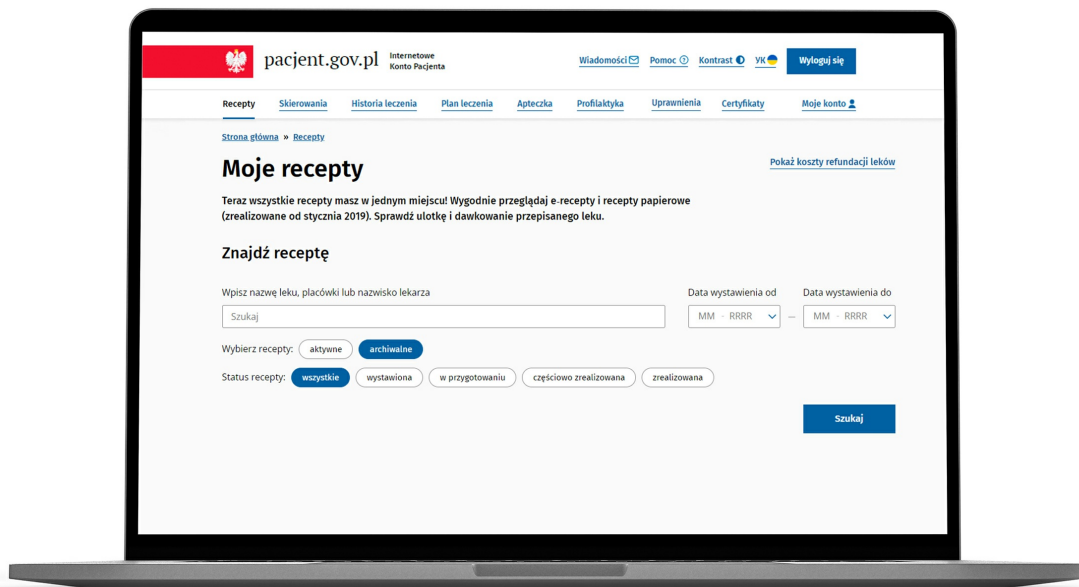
pacjent.gov.pl Internetowe Konto Pacjenta

Wiadomości Pomoc Kontrast UK Wyloguj się

Recepty Skierowania Historia leczenia Plan leczenia Apteczka Profilaktyka Uprawnienia Certyfikaty Moje konto

Strona główna » Recepty

Moje recepty

Pokaż koszty refundacji leków

Teraz wszystkie recepty masz w jednym miejscu! Wygodnie przeglądaj e-recepty i recepty papierowe (zrealizowane od stycznia 2019). Sprawdź ulotkę i dawkowanie przepisanego leku.

Znajdź receptę

Wpisz nazwę leku, placówki lub nazwisko lekarza

Szukaj

Data wystawienia od

MM · RRRR

—

Data wystawienia do

MM · RRRR

Wybierz recepty: aktywne archiwalne

Status recepty: wszystkie wystawiona w przygotowaniu częściowo zrealizowana zrealizowana

Szukaj